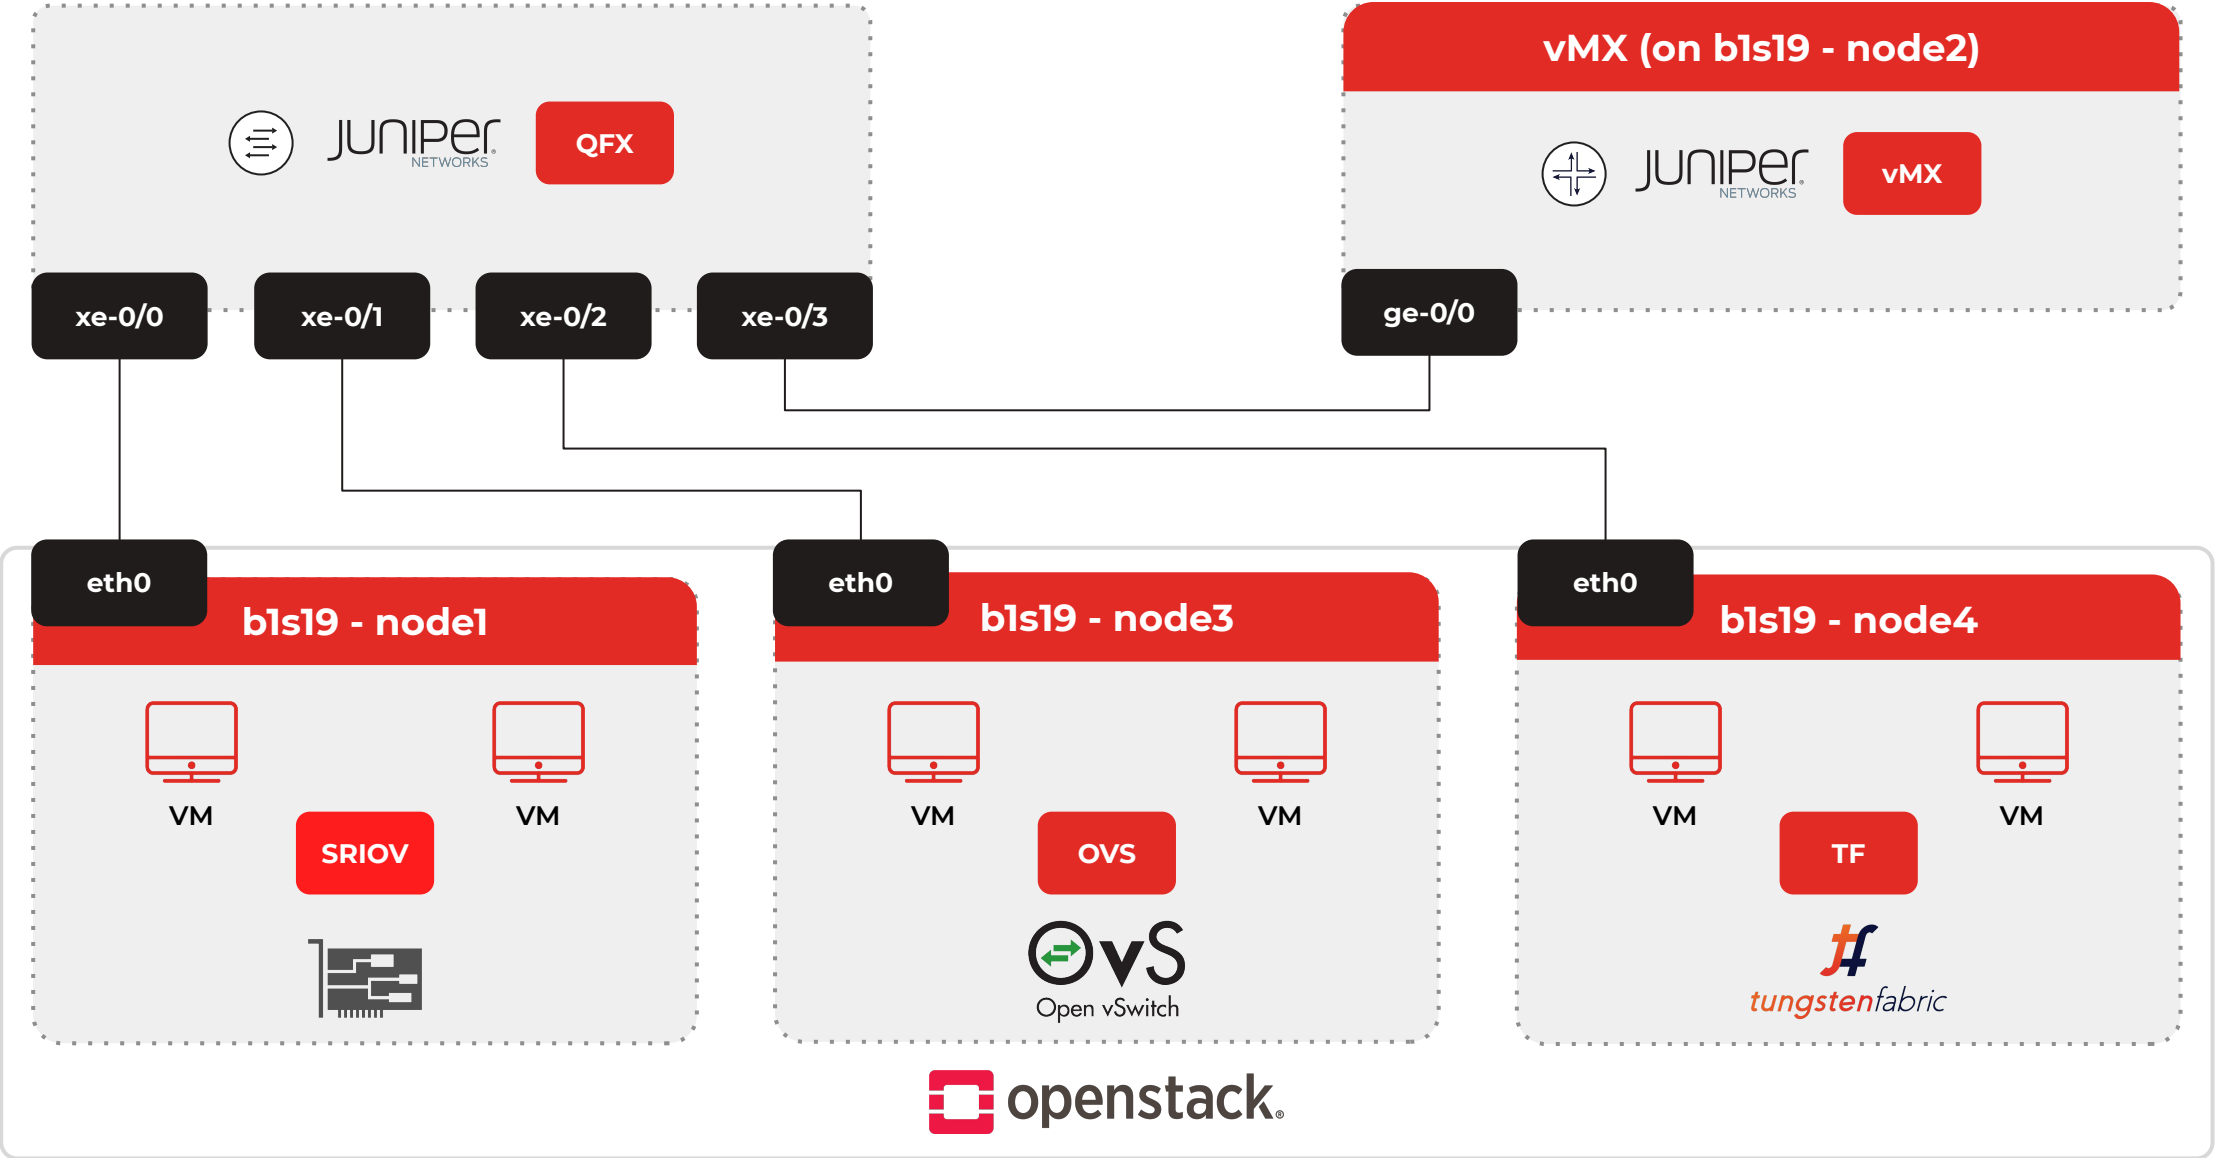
JUNIPer NETWORKS

QFX

xe-0/0

xe-0/1

xe-0/2

xe-0/3

vMX (on b1s19 - node2)

JUNIPer NETWORKS

vMX

ge-0/0

eth0

b1s19 - node1

VM

VM

SRIOV

eth0

b1s19 - node3

VM

VM

OVS

OvS Open vSwitch

eth0

b1s19 - node4

VM

VM

TF

tungstenfabric

openstack.